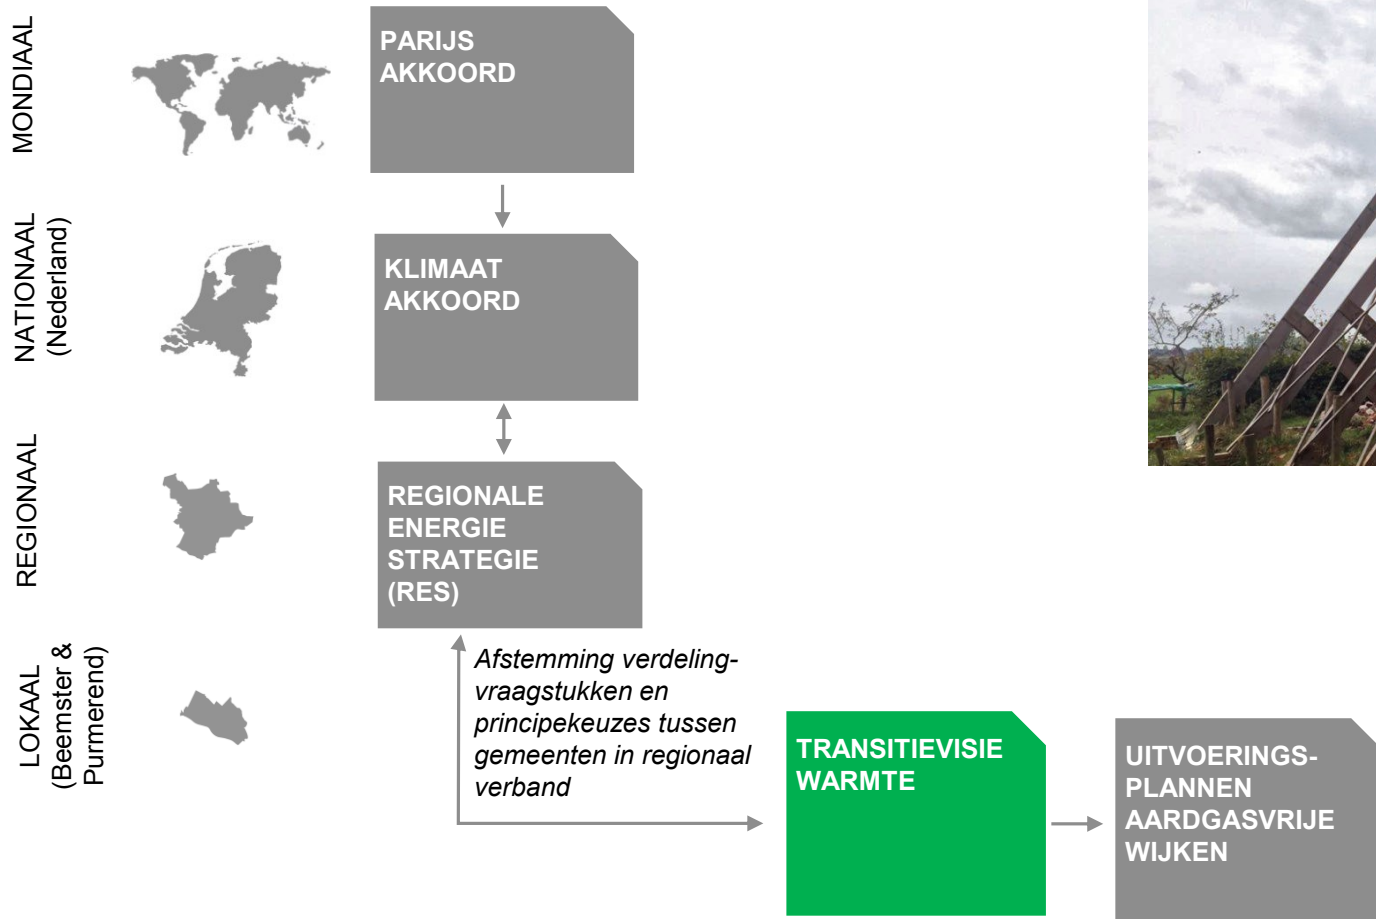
MONDIAAL

PARIJS AKKOORD

NATIONAAL (Nederland)

KLIMAAT AKKOORD

REGIONAAL

REGIONALE ENERGIE STRATEGIE (RES)

LOKAAL (Beemster & Purmerend)

Afstemming verdelingvraagstukken en principekeuzes tussen gemeenten in regionaal verband

TRANSITIEVISIE WARMTE

UITVOERINGS-PLANNEN AARDGASVRIJE WIJKEN